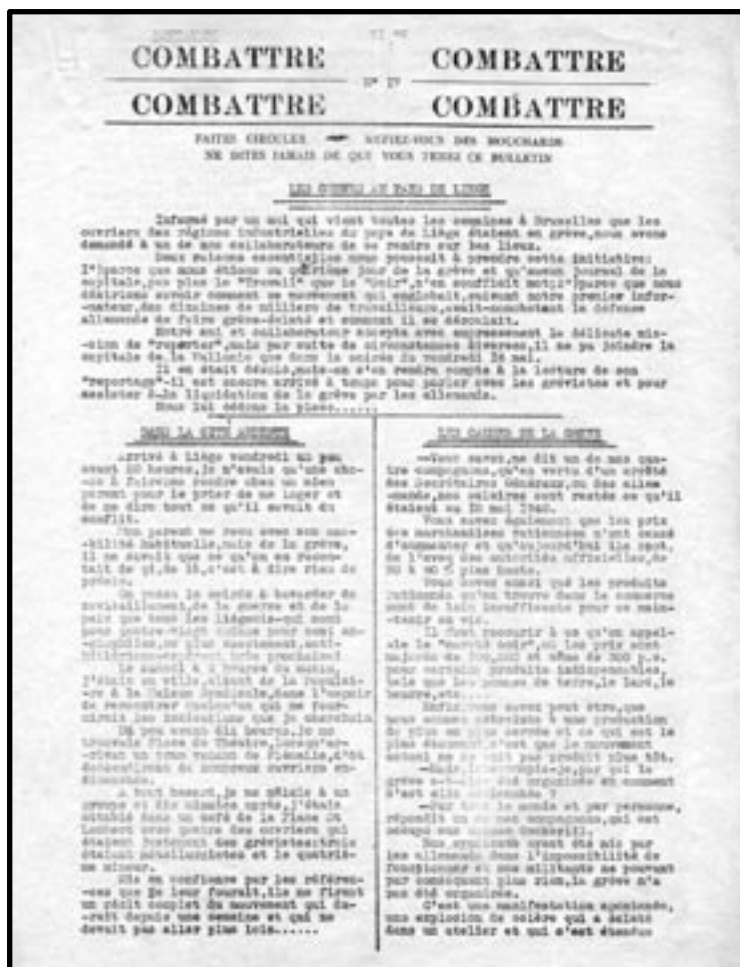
COMBATTRE COMBATTRE

N° IV

COMBATTRE COMBATTRE

FAITES CIRCULER — MEFIEZ-VOUS DES MOUCHARDS
NE DITES JAMAIS DE QUI VOUS TENEZ CE BULLETIN

LES GREVES AU PAYS DE LIEGE

Informé par un ami qui vient toutes les semaines à Bruxelles que les ouvriers des régions industrielles du pays de Liège étaient en grève, nous avons demandé à un de nos collaborateurs de se rendre sur les lieux.

Deux raisons essentielles nous poussait à prendre cette initiative: 1° parce que nous étions au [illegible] jour de la grève et qu'aucun journal de la capitale, pas plus le "Travail" que le "Soir", n'en soufflait mot; 2° parce que nous désirions savoir comment se mouvement qui englobait, suivant notre premier informateur, des dizaines de milliers de travailleurs, avait-embêtant la défense allemande de faire grève-éclaté et comment il se déroulait.

Notre ami et collaborateur accepta avec empressement la délicate mission de "reporter", mais par suite de circonstances diverses, il ne put joindre la capitale de la Wallonie que dans la soirée du vendredi 16 mai.

Il en était désolé, mais-on s'en rendra compte à la lecture de son "reportage"-il est encore arrivé à temps pour parler avec les grévistes et pour assister à la liquidation de la grève par les allemands.

Nous lui cédons la place......

DANS LA CITE ARDENTE

Arrivé à Liège vendredi un peu avant 10 heures, je n'avais qu'une chose à faire: me rendre chez un ami parent pour le prier de me loger et de me dire tout ce qu'il savait du conflit.

Mon parent me reçu avec son amabilité habituelle, mais de la grève, il ne savait que ce qu'on en racontait de çi, de là, c'est à dire rien de précis.

On passa la soirée à bavarder du ravitaillement, de la guerre et de la paix que tous les liégeois-qui sont pour quatre-vingt dix pour cent anglophiles, ou plus exactement, antiallemands-désirent ardemment.

Le samedi à 8 heures du matin, j'étais en ville, allant à la Populaire et à la Maison Syndicale, dans l'espoir de rencontrer quelqu'un qui me fournirait les indications que je cherchais.

Un peu avant dix heures, je me trouvais Place du Théatre, lorsqu'arrivent un tram venant de Flémalle, d'où descendirent de nombreux ouvriers endimanchés.

A tout hasard, je me mêlais à un groupe et dix minutes après, j'étais attablé dans un café de la Place St Lambert avec quatre des ouvriers qui étaient justement des grévistes: trois étaient métallurgistes et le quatrième mineur.

Mis en confiance par les références que je leur fournit, ils me firent un récit complet du mouvement qui durait depuis une semaine et qui ne devait pas aller plus loin......

LES CAUSES DE LA GREVE

—Vous savez, me dit un de mes quatre compagnons, qu'en vertu d'un arrêté des Secrétaires Généraux, ou des allemands, nos salaires sont restés ce qu'il étaient au 10 mai 1940.

Vous savez également que les prix des marchandises rationnées n'ont cessé d'augmenter et qu'aujourd'hui ils sont, de l'aveu des autorités officielles, de 50 à 60 % plus hauts.

Vous savez aussi que les produits rationnés qu'on trouve dans le commerce sont de loin insuffisants pour se maintenir en vie.

Il faut recourir à ce qu'on appelle le "marché noir", où les prix sont majorés de 100, 200 et même de 300 p.c. pour certains produits indispensables, tels que les pommes de terre, le lard, le beurre, etc....

Enfin, vous savez peut être, que nous sommes astreints à une production de plus en plus serrée et ce qui est le plus étonnant, c'est que le mouvement actuel ne se soit pas produit plus tôt.

—Mais, interrompis-je, par qui la grève a-t-elle été organisée et comment s'est elle déclenchée ?

—Par tout le monde et par personne, répondit un de mes compagnons, qui est occupé aux usines Cockerill.

Nos syndicats ayant été mis par les allemands dans l'impossibilité de fonctionner et nos militants ne pouvant par conséquent plus rien, la grève n'a pas été organisée.

C'est une manifestation spontanée, une explosion de colère qui a éclaté dans un atelier et qui s'est étendue